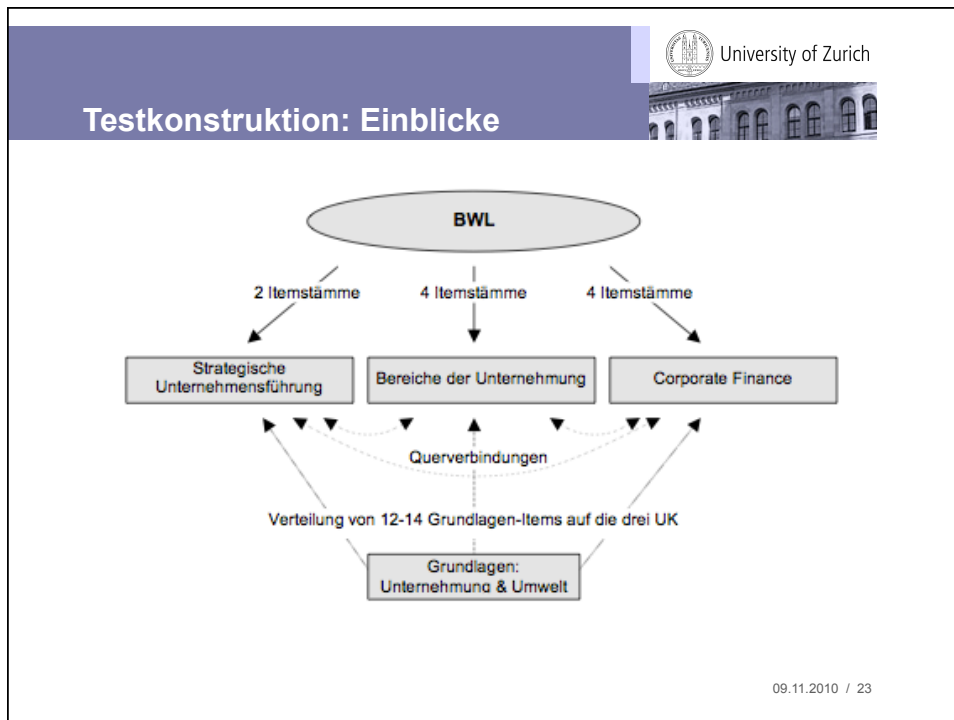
University of Zurich

Testkonstruktion: Einblicke

BWL

2 Itemstämme

4 Itemstämme

4 Itemstämme

Strategische Unternehmensführung

Bereiche der Unternehmung

Corporate Finance

Querverbindungen

Verteilung von 12-14 Grundlagen-Items auf die drei UK

Grundlagen: Unternehmung & Umwelt

09.11.2010 / 23